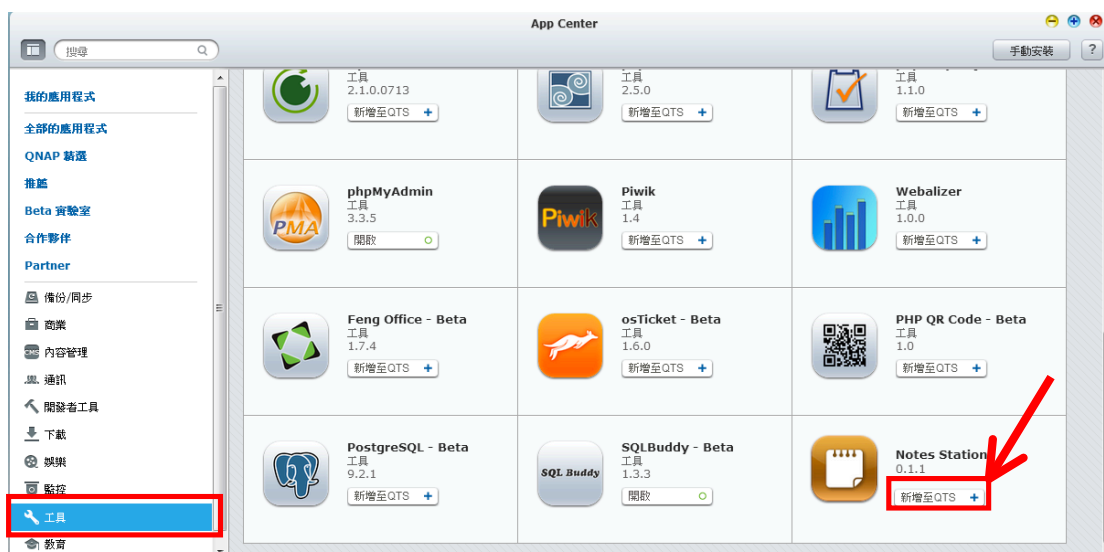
App Center

搜尋

手動安裝

?

我的應用程式

全部的應用程式

QNAP 精選

推薦

Beta 實驗室

合作夥伴

Partner

備份/同步

商業

內容管理

通訊

開發者工具

下載

娛樂

監控

工具

教育

工具
2.1.0.0713
新增至QTS +

工具
2.5.0
新增至QTS +

工具
1.1.0
新增至QTS +

phpMyAdmin
工具
3.3.5
開啟

Piwik
工具
1.4
新增至QTS +

Webalizer
工具
1.0.0
新增至QTS +

Feng Office - Beta
工具
1.7.4
新增至QTS +

osTicket - Beta
工具
1.6.0
新增至QTS +

PHP QR Code - Beta
工具
1.0
新增至QTS +

PostgreSQL - Beta
工具
9.2.1
新增至QTS +

SQLBuddy - Beta
工具
1.3.3
開啟

Notes Station
0.1.1
新增至QTS +